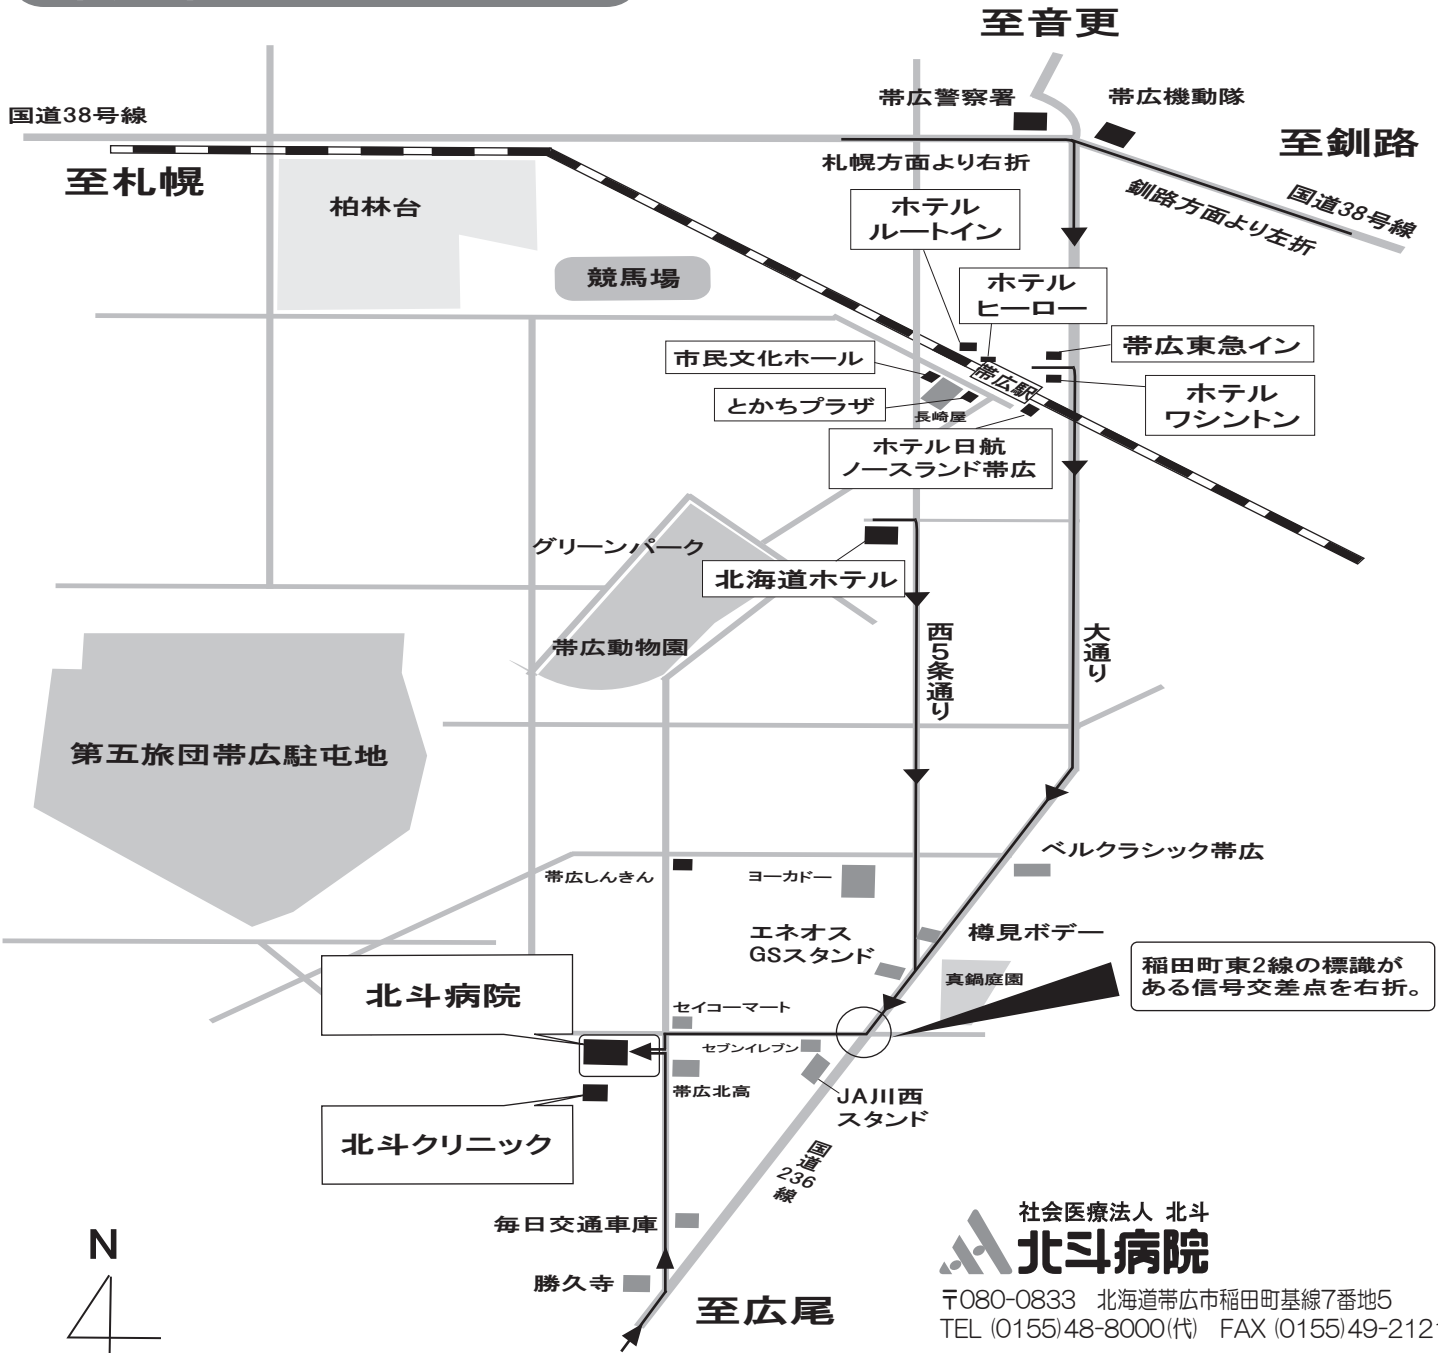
至音更

国道38号線

帯広警察署

帯広機動隊

至釧路

至札幌

札幌方面より右折

釧路方面より左折

国道38号線

柏林台

ホテル
ルートイン

競馬場

ホテル
ヒーロー

帯広東急イン

市民文化ホール

帯広駅

ホテル
ワシントン

とかちプラザ

長崎屋

ホテル日航
ノースランド帯広

グリーンパーク

北海道ホテル

西5条通り

大通り

帯広動物園

第五旅団帯広駐屯地

ベルクラシック帯広

帯広しんきん

ヨーカドー

エネオス
GSスタンド

樽見ボデー

稲田町東2線の標識が
ある信号交差点を右折。

真鍋庭園

北斗病院

セイコーマート

セブンイレブン

帯広北高

JA川西
スタンド

北斗クリニック

国道236線

毎日交通車庫

社会医療法人 北斗
北斗病院

N

勝久寺

至広尾

〒080-0833 北海道帯広市稲田町基線7番地5
TEL (0155)48-8000(代) FAX (0155)49-212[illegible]